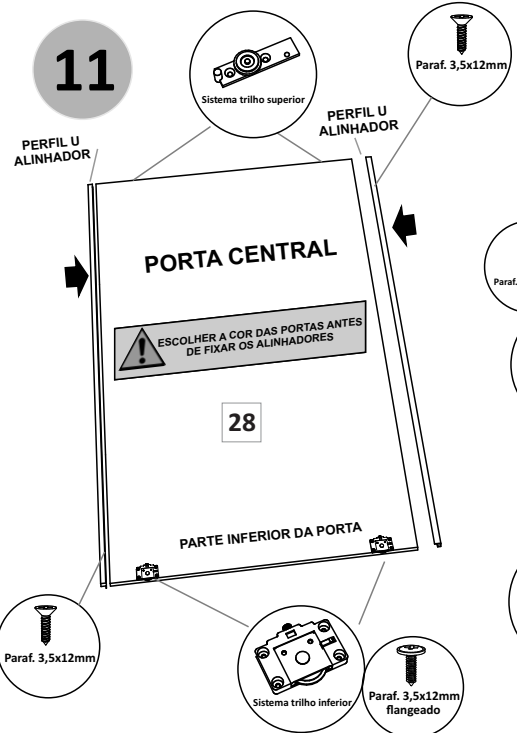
11

Sistema trilho superior

Paraf. 3,5x12mm

PERFIL U ALINHADOR

PERFIL U ALINHADOR

PORTA CENTRAL

ESCOLHER A COR DAS PORTAS ANTES DE FIXAR OS ALINHADORES

28

PARTE INFERIOR DA PORTA

Paraf.

Paraf. 3,5x12mm

Sistema trilho inferior

Paraf. 3,5x12mm flangeado